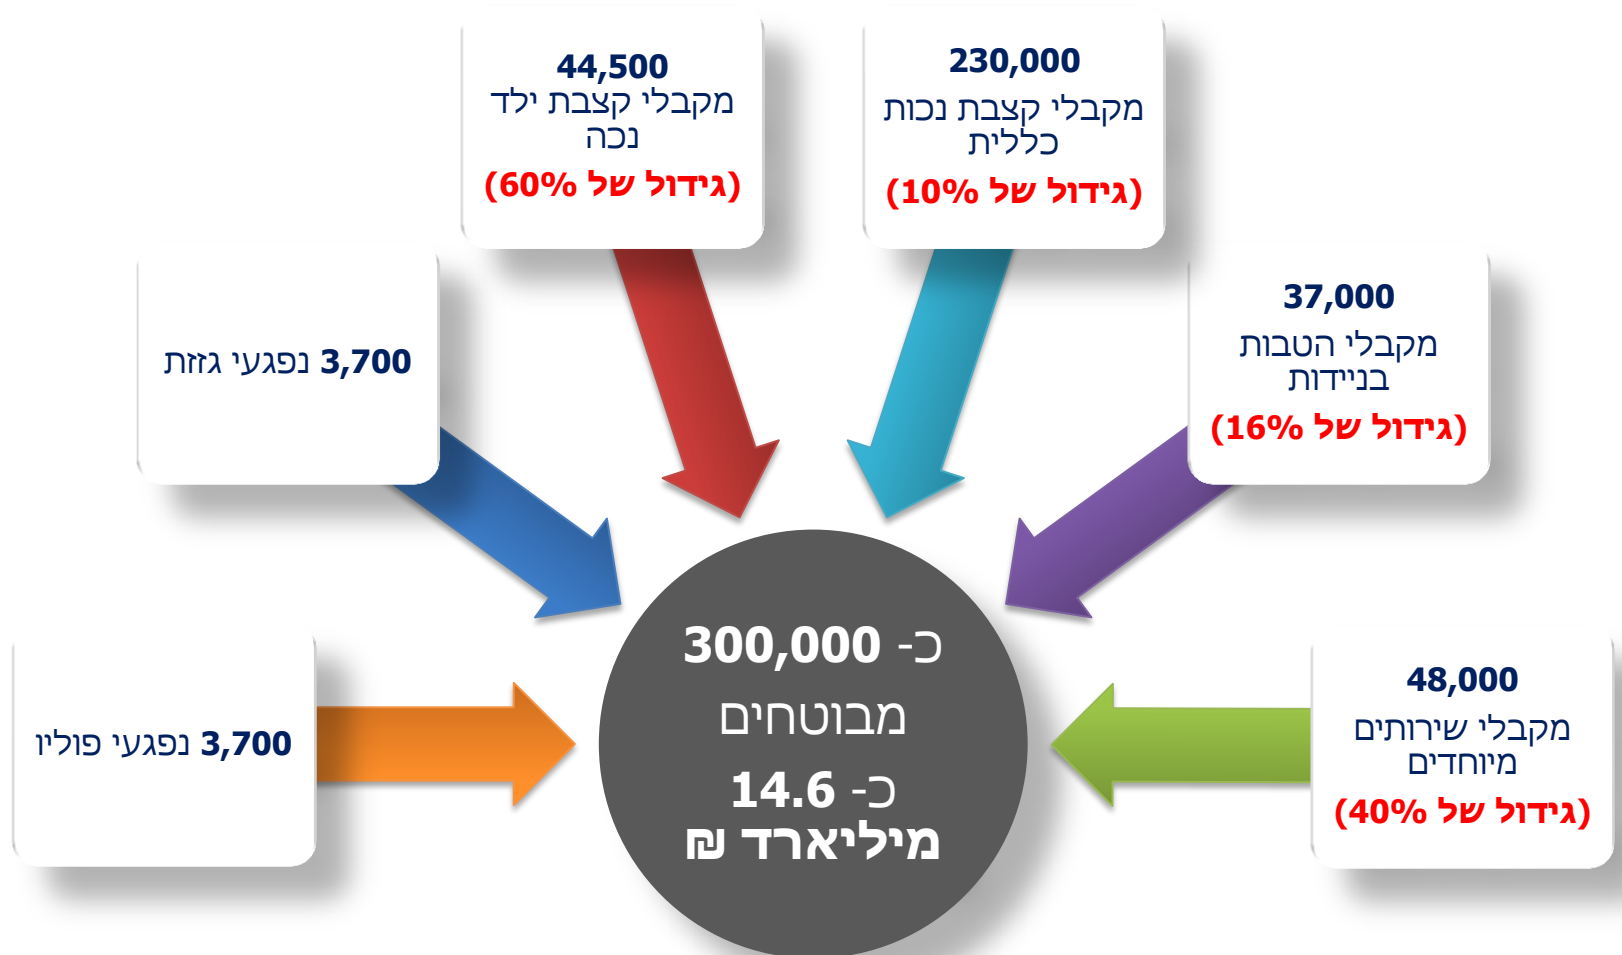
230,000
מקבלי קצבת נכות כללית
(גידול של 10%)

44,500
מקבלי קצבת ילד נכה
(גידול של 60%)

37,000
מקבלי הטבות בניידות
(גידול של 16%)

3,700 נפגעי גזזת

48,000
מקבלי שירותים מיוחדים
(גידול של 40%)

3,700 נפגעי פוליו

כ- 300,000
מבוטחים
כ- 14.6
מיליארד ₪